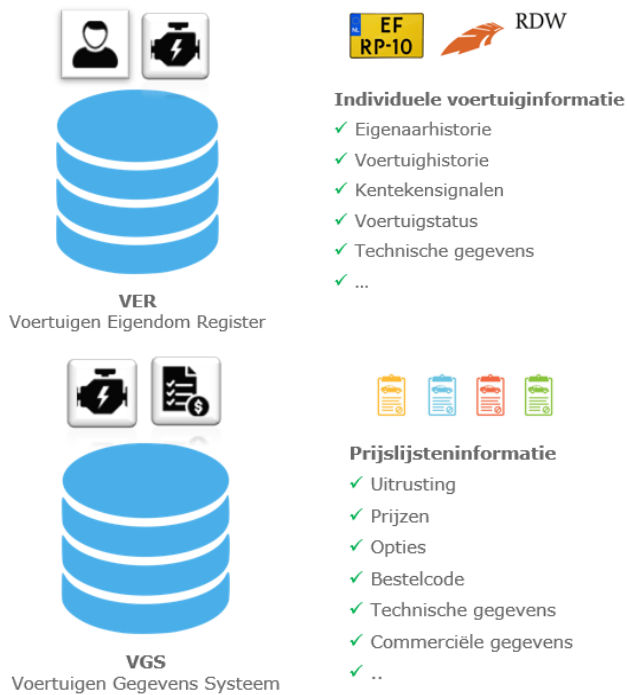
EF
RP-10

RDW

Individuele voertuiginformatie
✓ Eigenaarhistorie
✓ Voertuighistorie
✓ Kentekensignalen
✓ Voertuigstatus
✓ Technische gegevens
✓ ...

VER
Voertuigen Eigendom Register

Prijslijsteninformatie
✓ Uitrusting
✓ Prijzen
✓ Opties
✓ Bestelcode
✓ Technische gegevens
✓ Commerciële gegevens
✓ ..

VGS
Voertuigen Gegevens Systeem